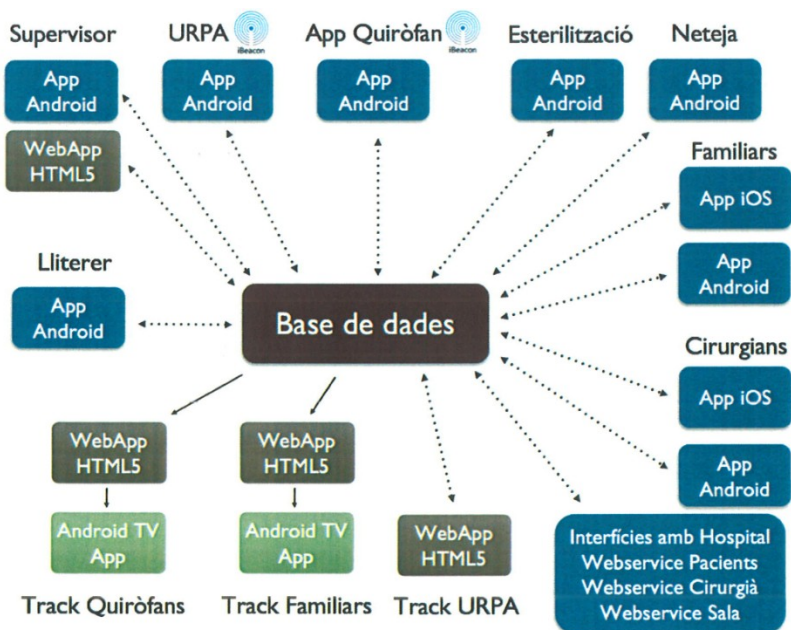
Supervisor
App Android
WebApp HTML5

URPA iBeacon
App Android

App Quiròfan iBeacon
App Android

Esterilització
App Android

Neteja
App Android

Familiars
App iOS
App Android

Lliterer
App Android

Base de dades

Cirurgians
App iOS
App Android

WebApp HTML5
Android TV App
Track Quiròfans

WebApp HTML5
Android TV App
Track Familiars

WebApp HTML5
Track URPA

Interfícies amb Hospital
Webservice Pacients
Webservice Cirurgià
Webservice Sala